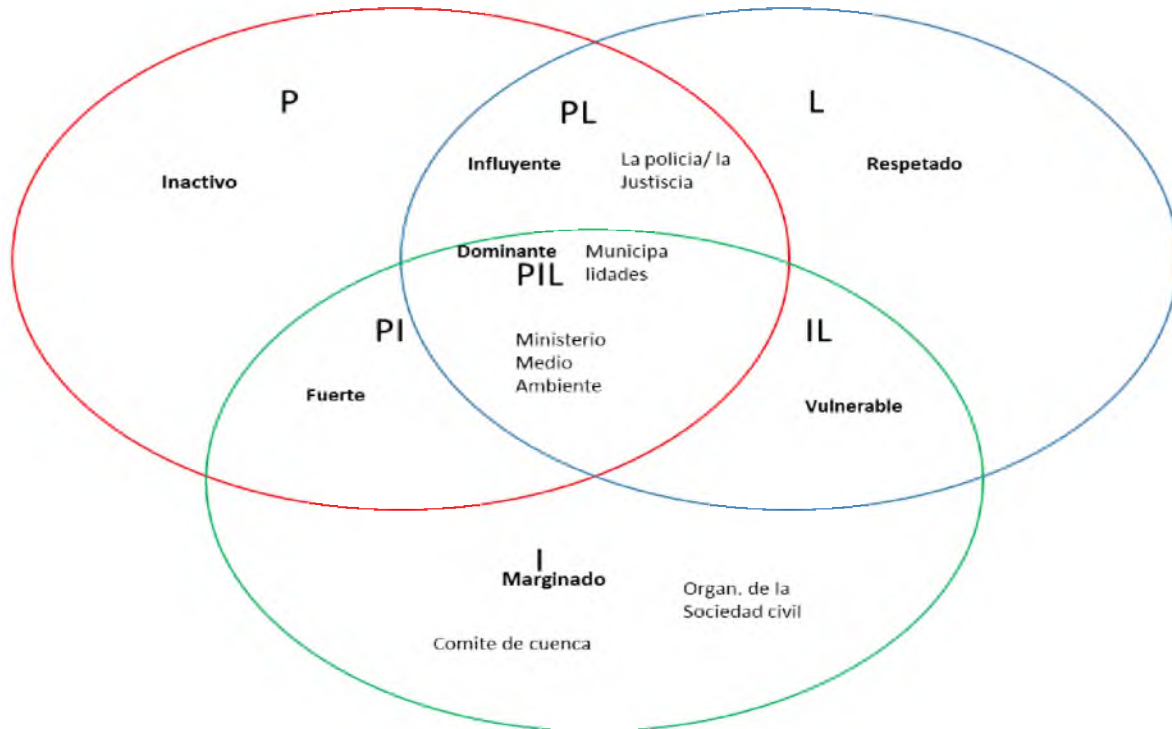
P

Inactivo

PL

Influyente

La policia/ la Justiscia

L

Respetado

Dominante

Municipa lidades

PIL

PI

Fuerte

Ministerio Medio Ambiente

IL

Vulnerable

I

Marginado

Organ. de la Sociedad civil

Comite de cuenca